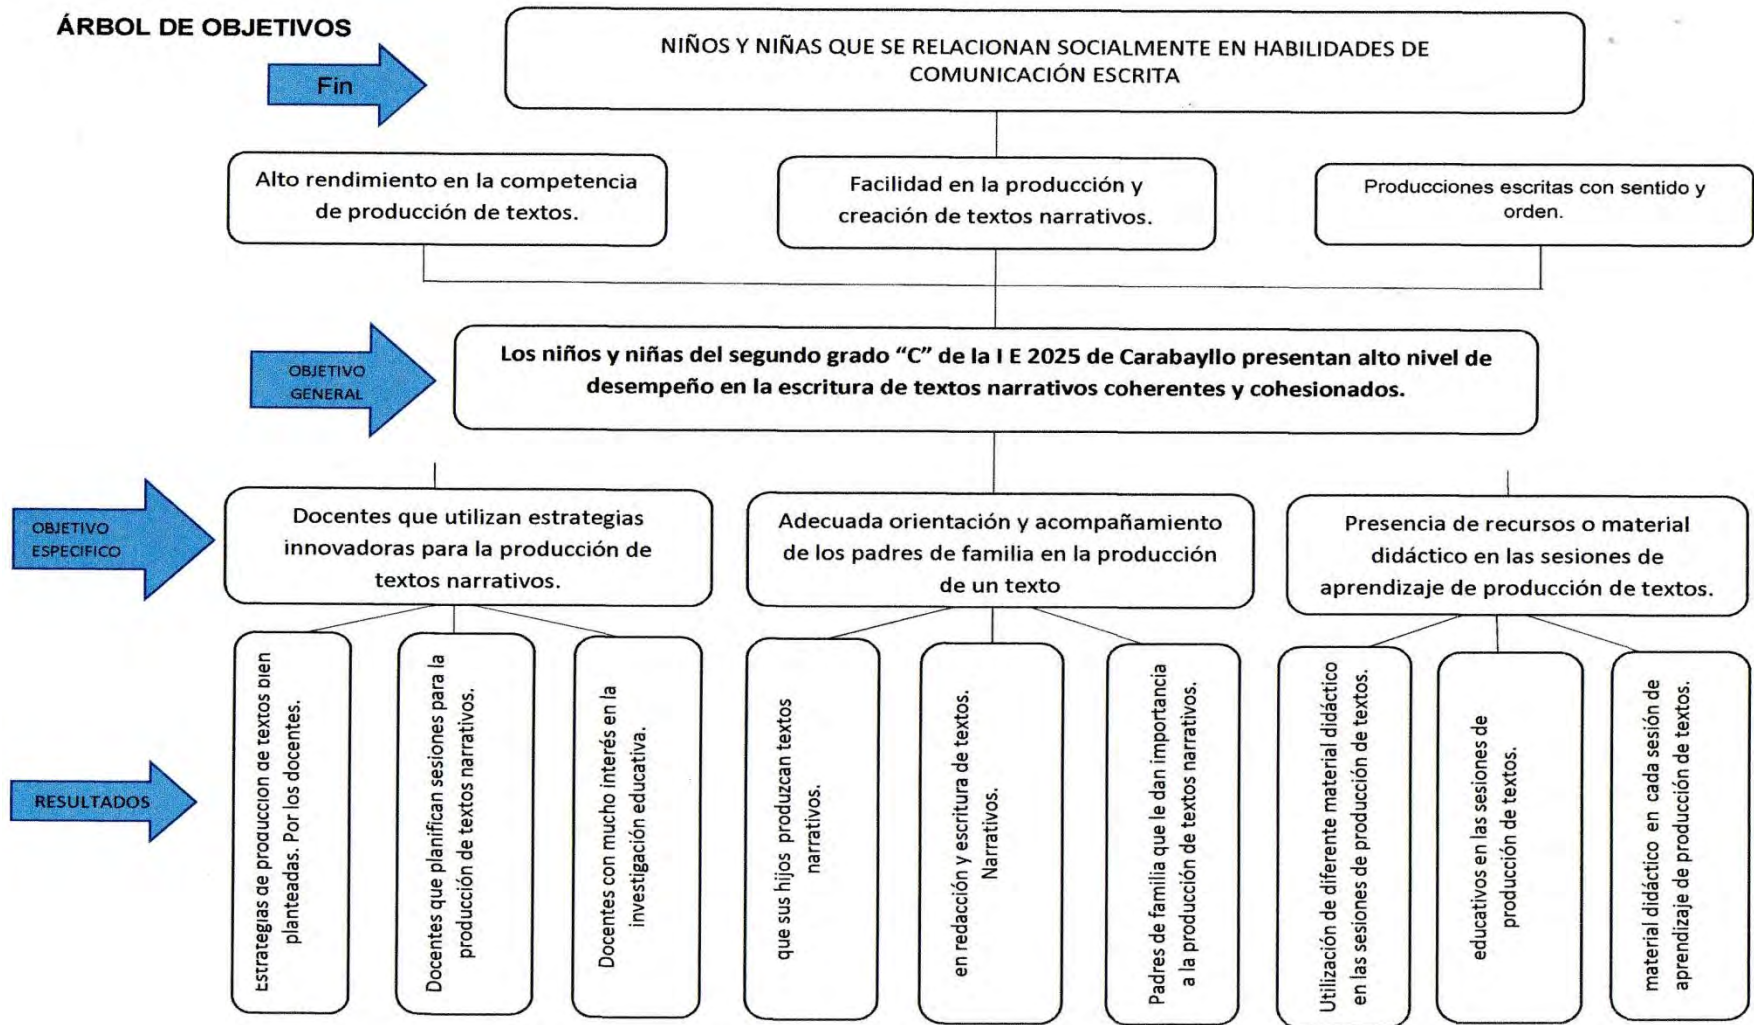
ÁRBOL DE OBJETIVOS

Fin

NIÑOS Y NIÑAS QUE SE RELACIONAN SOCIALMENTE EN HABILIDADES DE COMUNICACIÓN ESCRITA

Alto rendimiento en la competencia de producción de textos.

Facilidad en la producción y creación de textos narrativos.

Producciones escritas con sentido y orden.

OBJETIVO GENERAL

Los niños y niñas del segundo grado "C" de la I E 2025 de Carabayllo presentan alto nivel de desempeño en la escritura de textos narrativos coherentes y cohesionados.

OBJETIVO ESPECIFICO

Docentes que utilizan estrategias innovadoras para la producción de textos narrativos.

Adecuada orientación y acompañamiento de los padres de familia en la producción de un texto

Presencia de recursos o material didáctico en las sesiones de aprendizaje de producción de textos.

RESULTADOS

Estrategias de produccion de textos bien planteadas. Por los docentes.

Docentes que planifican sesiones para la producción de textos narrativos.

Docentes con mucho interés en la investigación educativa.

que sus hijos produzcan textos narrativos.

en redacción y escritura de textos. Narrativos.

Padres de familia que le dan importancia a la producción de textos narrativos.

Utilización de diferente material didáctico en las sesiones de producción de textos.

educativos en las sesiones de producción de textos.

material didáctico en cada sesión de aprendizaje de producción de textos.